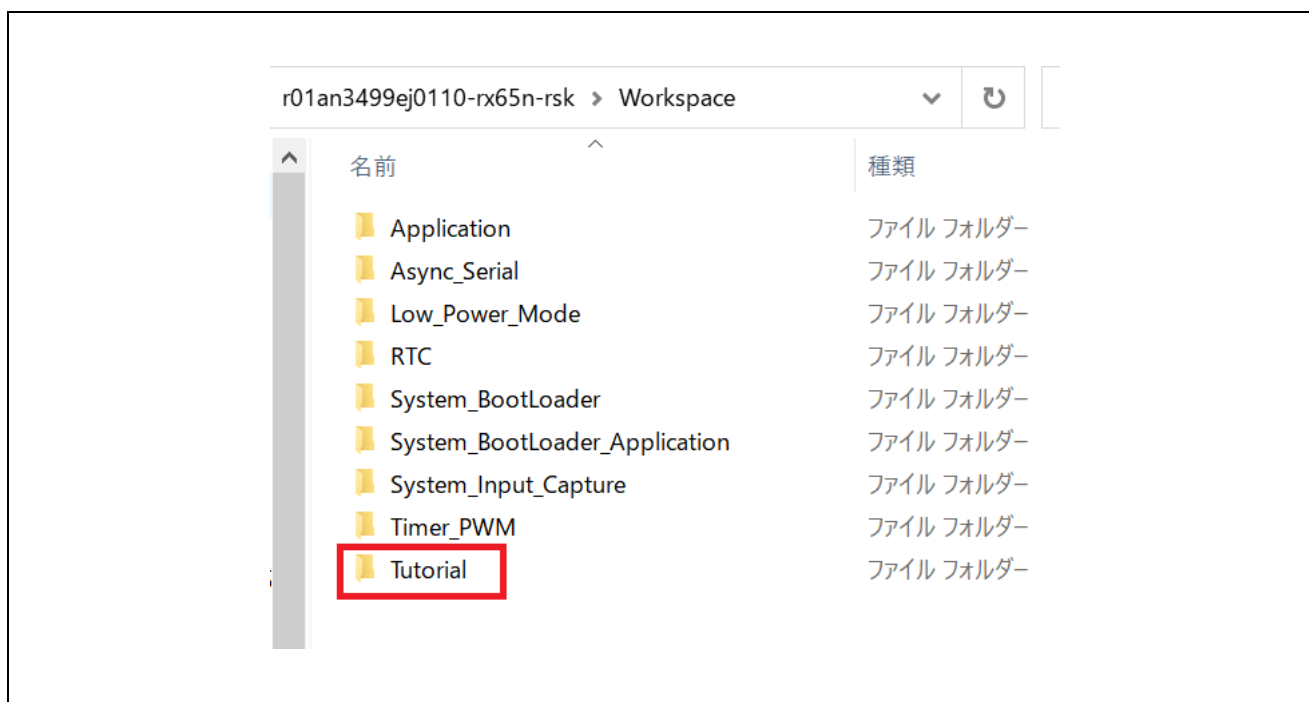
r01an3499ej0110-rx65n-rsk > Workspace

名前

種類

Application ファイル フォルダー

Async_Serial ファイル フォルダー

Low_Power_Mode ファイル フォルダー

RTC ファイル フォルダー

System_BootLoader ファイル フォルダー

System_BootLoader_Application ファイル フォルダー

System_Input_Capture ファイル フォルダー

Timer_PWM ファイル フォルダー

Tutorial ファイル フォルダー